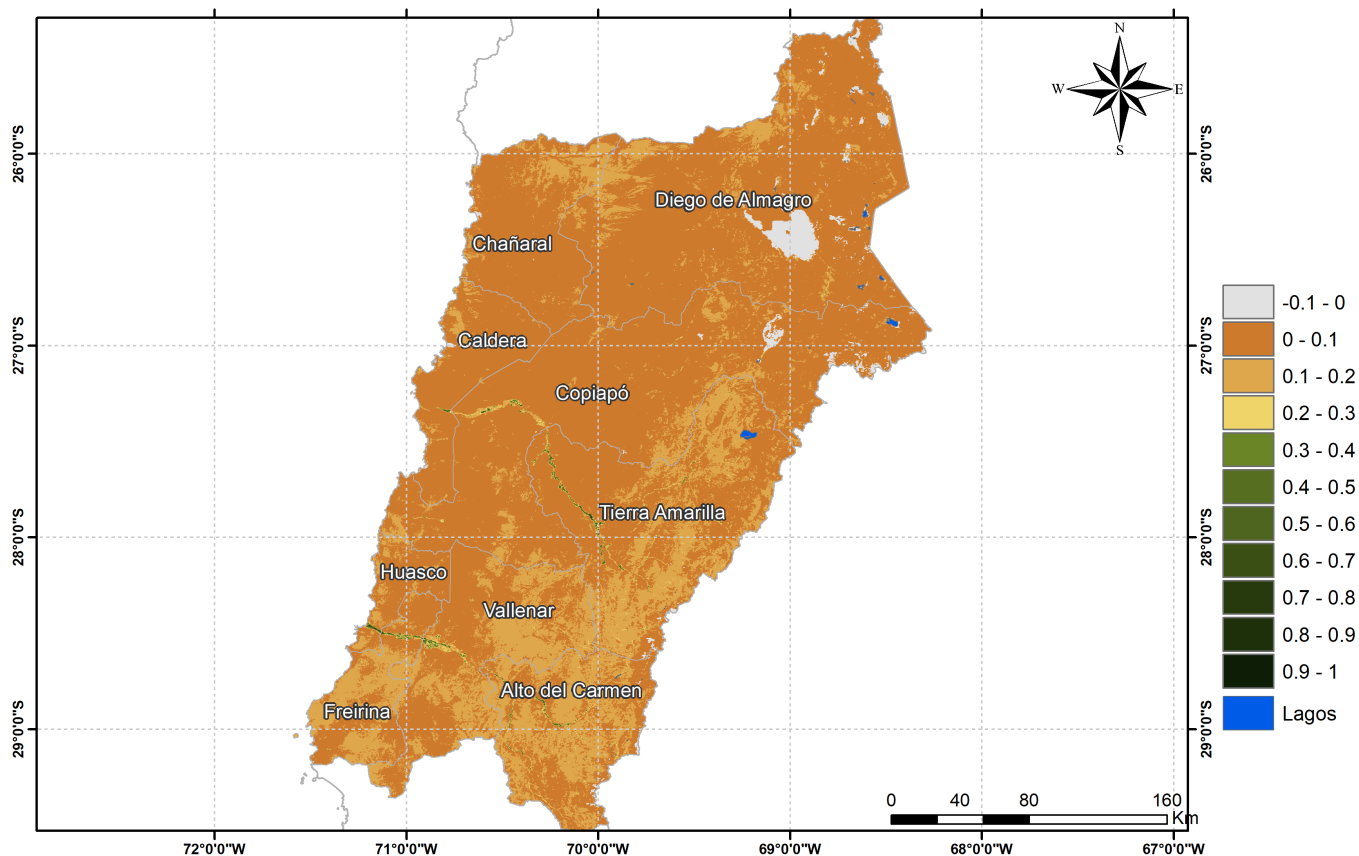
N
W
E
S

26°0'0"S
27°0'0"S
28°0'0"S
29°0'0"S

26°0'0"S
27°0'0"S
28°0'0"S
29°0'0"S

Diego de Almagro
Chañaral
Caldera
Copiapó
Tierra Amarilla
Huasco
Vallenar
Alto del Carmen
Freirina

-0.1 - 0
0 - 0.1
0.1 - 0.2
0.2 - 0.3
0.3 - 0.4
0.4 - 0.5
0.5 - 0.6
0.6 - 0.7
0.7 - 0.8
0.8 - 0.9
0.9 - 1
Lagos

0 40 80 160
Km

72°0'0"W
71°0'0"W
70°0'0"W
69°0'0"W
68°0'0"W
67°0'0"W